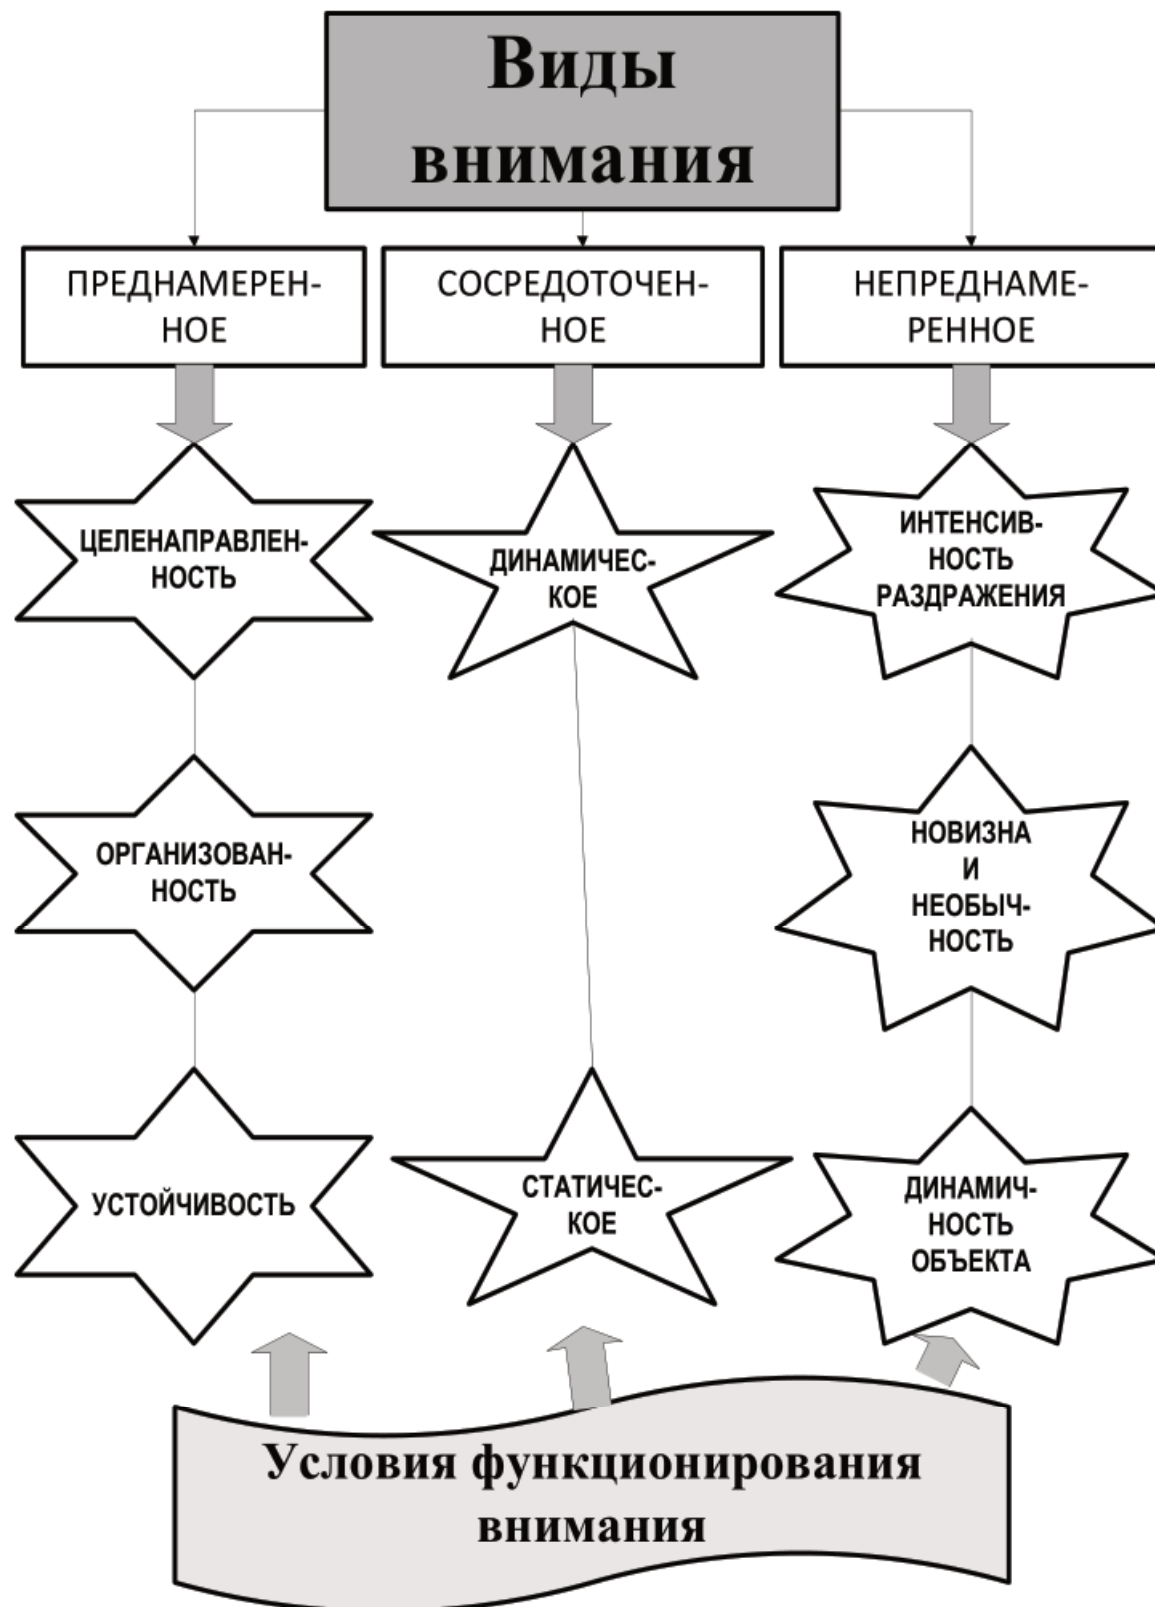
Виды внимания

ПРЕДНАМЕРЕННОЕ

СОСРЕДОТОЧЕННОЕ

НЕПРЕДНАМЕРЕННОЕ

ЦЕЛЕНАПРАВЛЕННОСТЬ

ОРГАНИЗОВАННОСТЬ

УСТОЙЧИВОСТЬ

ДИНАМИЧЕСКОЕ

СТАТИЧЕСКОЕ

ИНТЕНСИВНОСТЬ РАЗДРАЖЕНИЯ

НОВИЗНА И НЕОБЫЧНОСТЬ

ДИНАМИЧНОСТЬ ОБЪЕКТА

Условия функционирования внимания